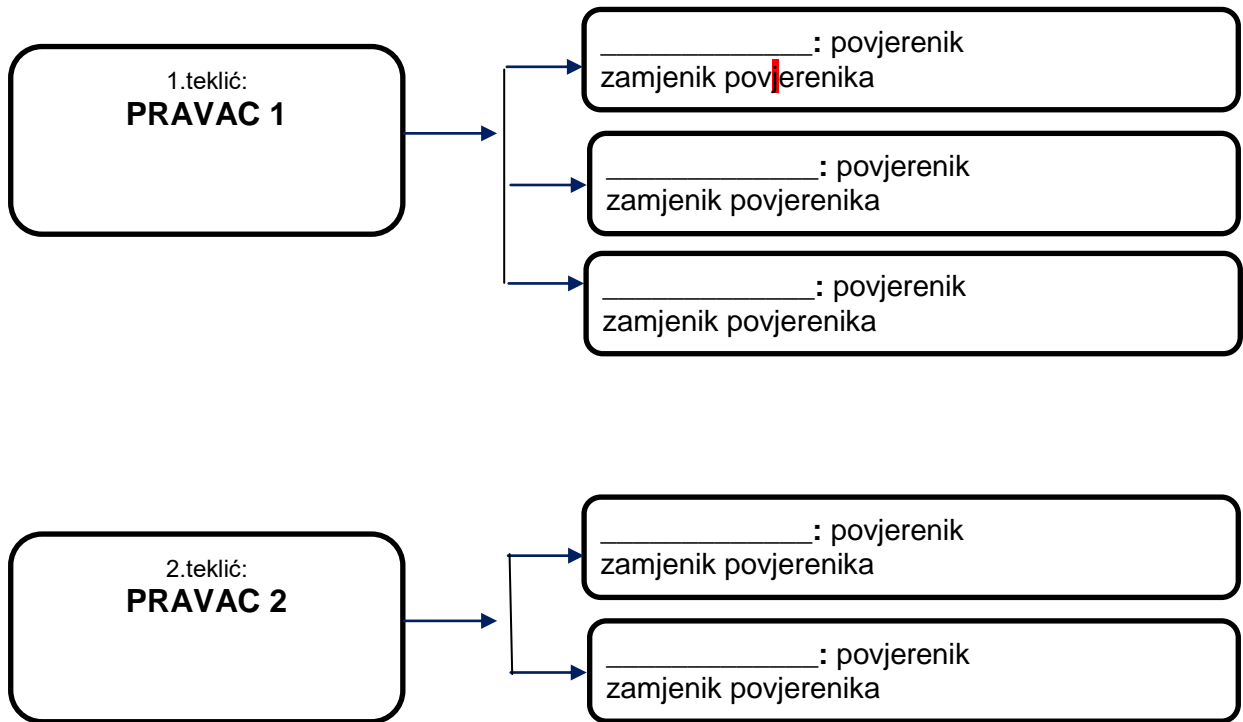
1.teklić:
**PRAVAC 1**

______________: povjerenik
zamjenik povjerenika

______________: povjerenik
zamjenik povjerenika

______________: povjerenik
zamjenik povjerenika

2.teklić:
**PRAVAC 2**

______________: povjerenik
zamjenik povjerenika

______________: povjerenik
zamjenik povjerenika